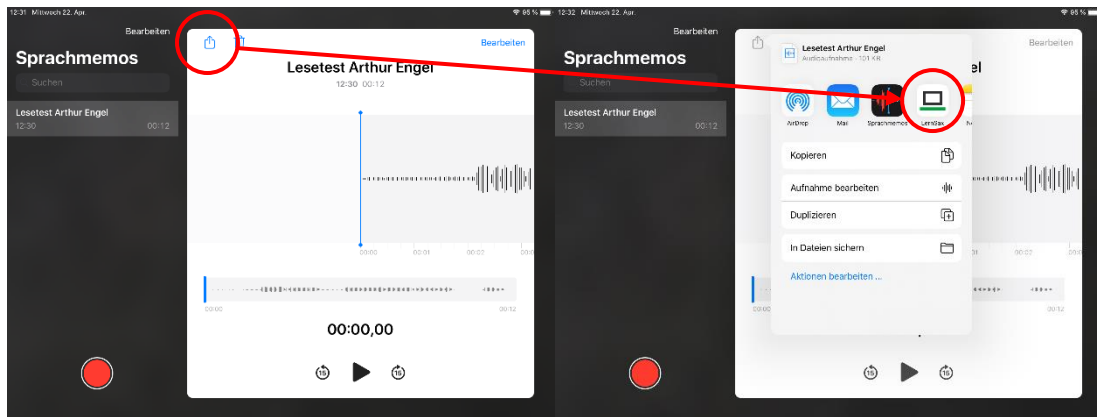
12:31 Mittwoch 22. Apr.

95 %

Bearbeiten

Sprachmemos

Suchen

Lesetest Arthur Engel
12:30 00:12

Bearbeiten

Lesetest Arthur Engel
12:30 00:12

00:00 00:01 00:02 00:03

00:00 00:12

00:00,00

15 15

12:32 Mittwoch 22. Apr.

95 %

Bearbeiten

Sprachmemos

Suchen

Lesetest Arthur Engel
12:30 00:12

Bearbeiten

Lesetest Arthur Engel
Audioaufnahme · 101 KB

AirDrop Mail Sprachmemos LernBox

Kopieren

Aufnahme bearbeiten

Duplizieren

In Dateien sichern

Aktionen bearbeiten ...

00:12

15 15